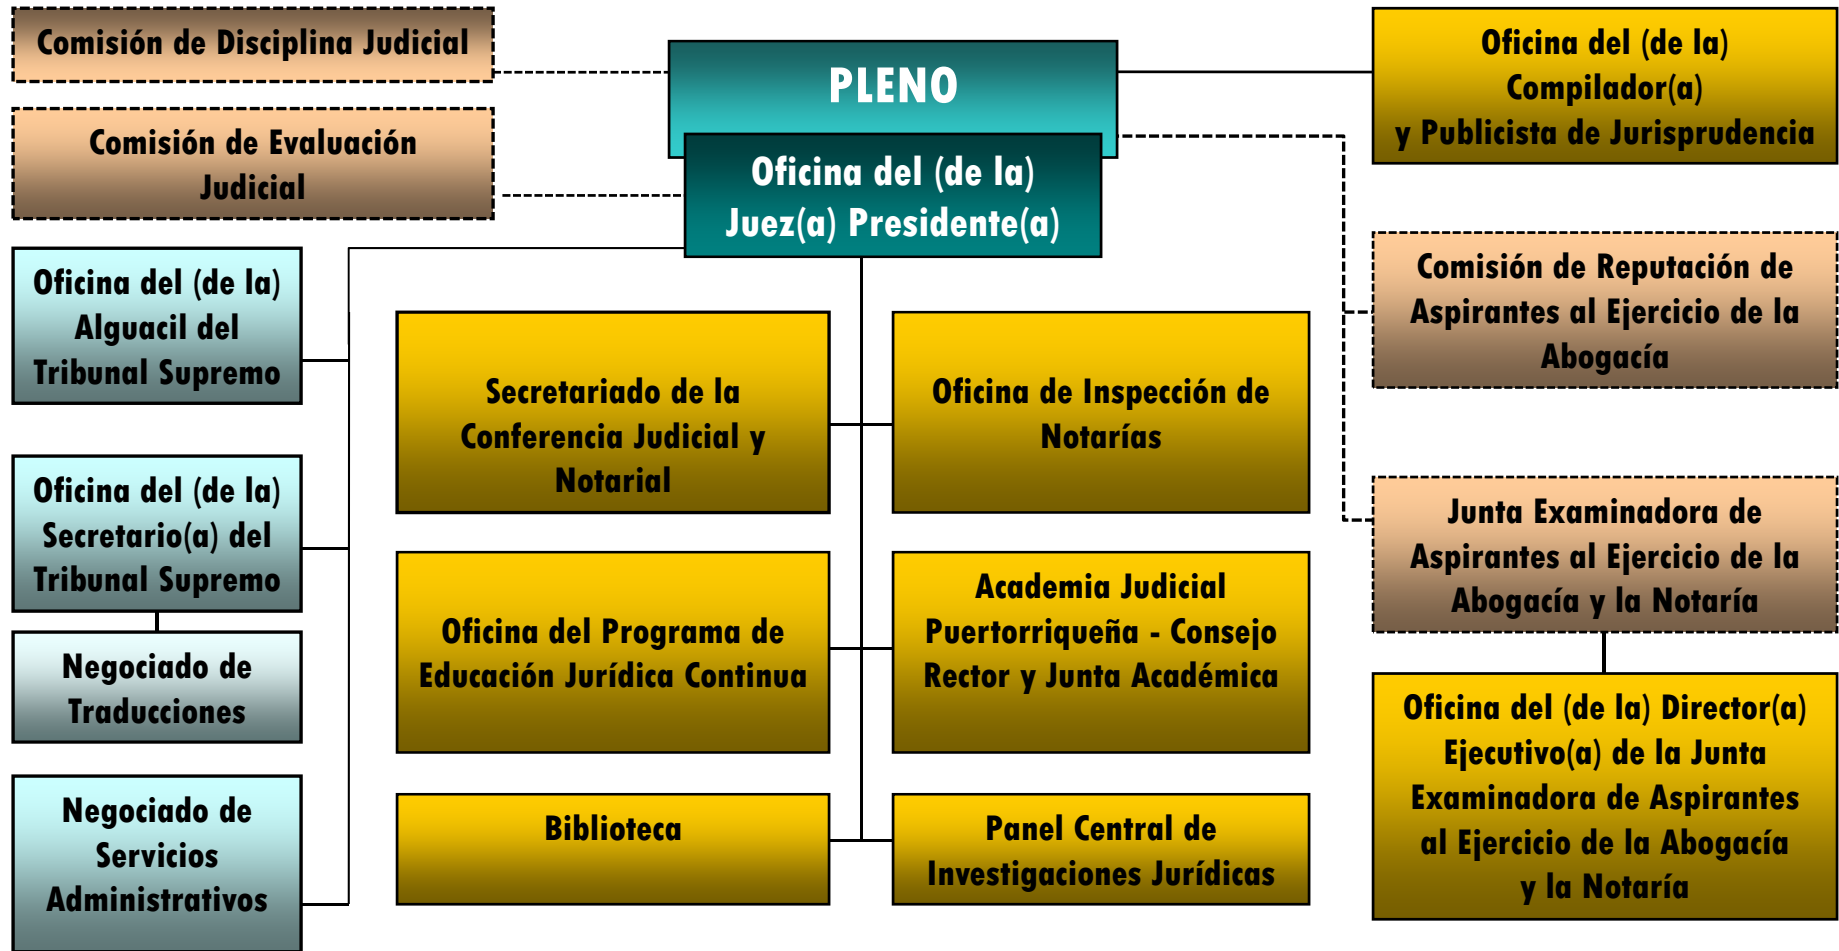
Comisión de Disciplina Judicial

Comisión de Evaluación Judicial

PLENO

Oficina del (de la) Juez(a) Presidente(a)

Oficina del (de la) Compilador(a) y Publicista de Jurisprudencia

Comisión de Reputación de Aspirantes al Ejercicio de la Abogacía

Junta Examinadora de Aspirantes al Ejercicio de la Abogacía y la Notaría

Oficina del (de la) Director(a) Ejecutivo(a) de la Junta Examinadora de Aspirantes al Ejercicio de la Abogacía y la Notaría

Oficina del (de la) Alguacil del Tribunal Supremo

Oficina del (de la) Secretario(a) del Tribunal Supremo

Negociado de Traducciones

Negociado de Servicios Administrativos

Secretariado de la Conferencia Judicial y Notarial

Oficina de Inspección de Notarías

Oficina del Programa de Educación Jurídica Continua

Academia Judicial Puertorriqueña - Consejo Rector y Junta Académica

Biblioteca

Panel Central de Investigaciones Jurídicas